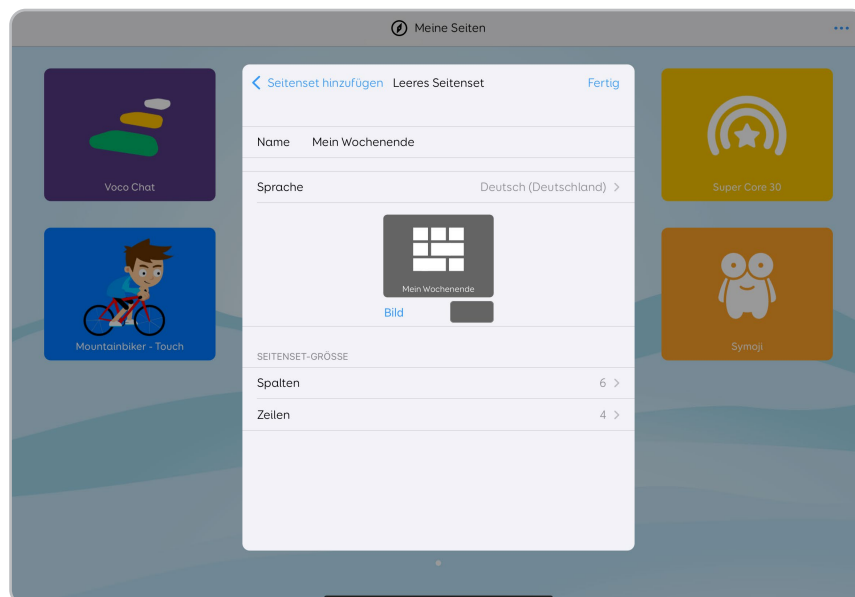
Meine Seiten

...

Voco Chat

Mountainbiker - Touch

Super Core 30

Symoji

< Seitenset hinzufügen Leeres Seitenset Fertig

Name Mein Wochenende

Sprache Deutsch (Deutschland) >

Mein Wochenende

Bild

SEITENSET-GRÖSSE

Spalten 6 >

Zeilen 4 >